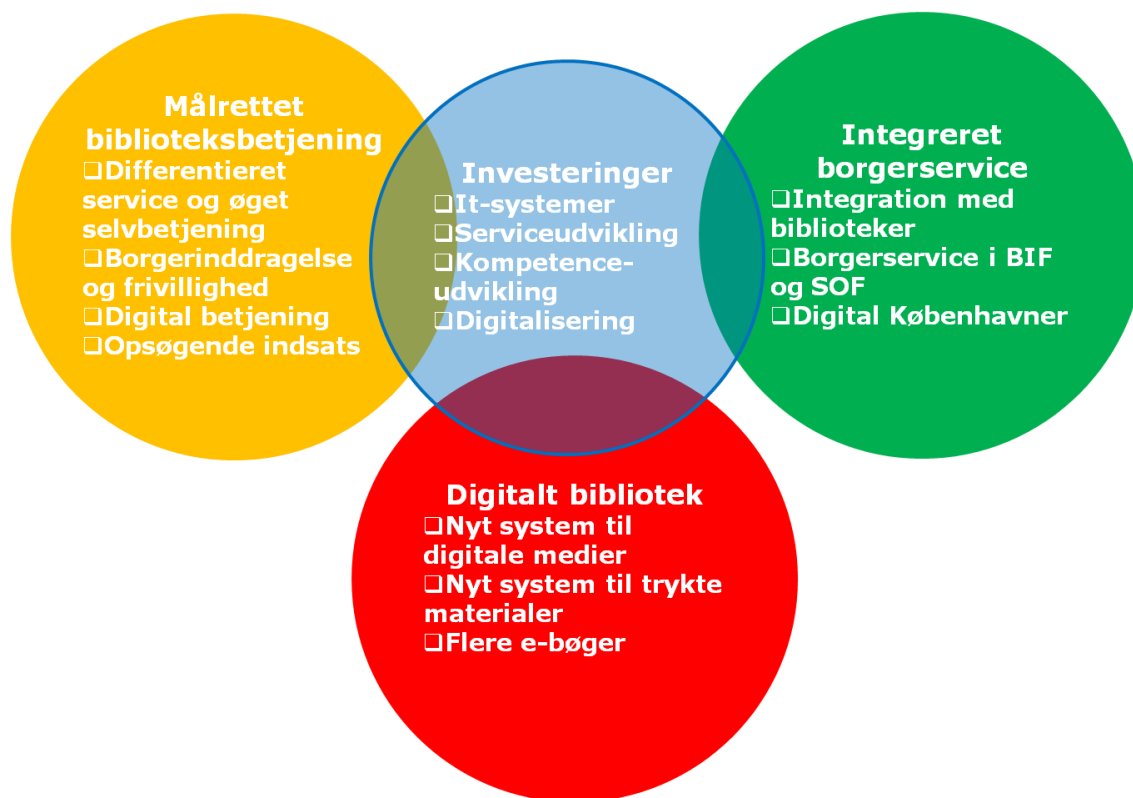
Målrettet biblioteksbetjening
❑Differentieret service og øget selvbetjening
❑Borgerinddragelse og frivillighed
❑Digital betjening
❑Opsøgende indsats

Investeringer
❑It-systemer
❑Serviceudvikling
❑Kompetence-udvikling
❑Digitalisering

Integreret borgerservice
❑Integration med biblioteker
❑Borgerservice i BIF og SOF
❑Digital Københavner

Digitalt bibliotek
❑Nyt system til digitale medier
❑Nyt system til trykte materialer
❑Flere e-bøger